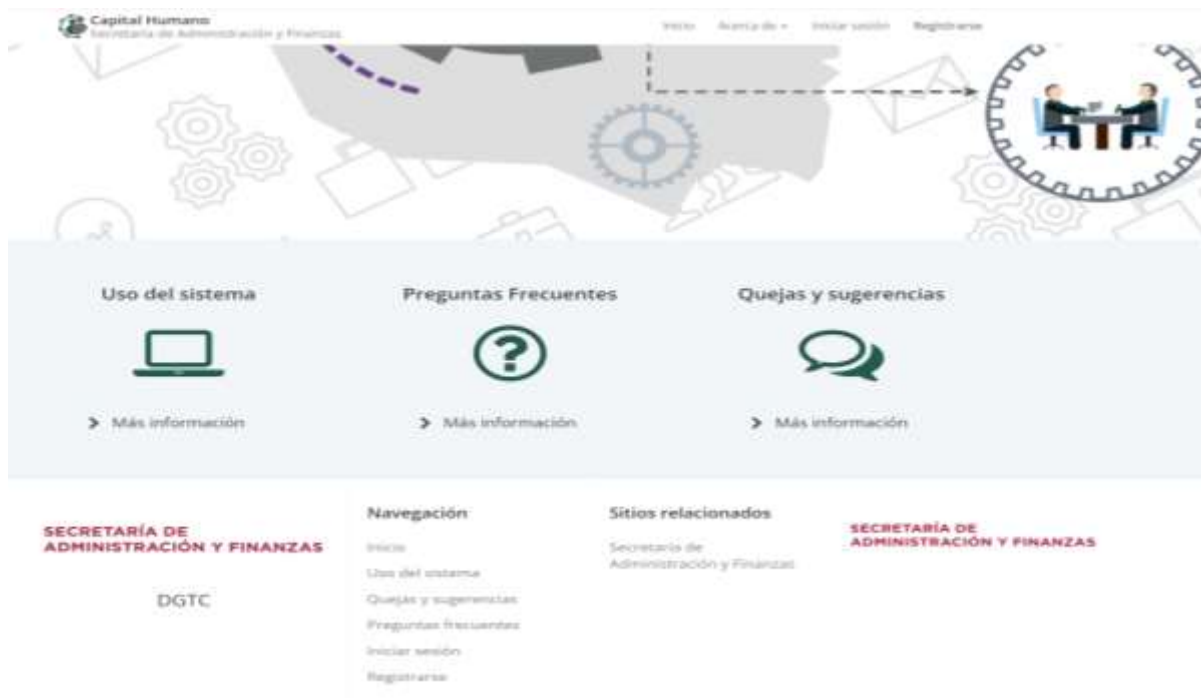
Capital Humano
Secretaría de Administración y Finanzas

Inicio Acerca de Iniciar sesión Registrarse

Uso del sistema

> Más información

Preguntas Frecuentes

> Más información

Quejas y sugerencias

> Más información

SECRETARÍA DE ADMINISTRACIÓN Y FINANZAS

DGTC

Navegación

Inicio
Uso del sistema
Quejas y sugerencias
Preguntas frecuentes
Iniciar sesión
Registrarse

Sitios relacionados

Secretaría de Administración y Finanzas

SECRETARÍA DE ADMINISTRACIÓN Y FINANZAS